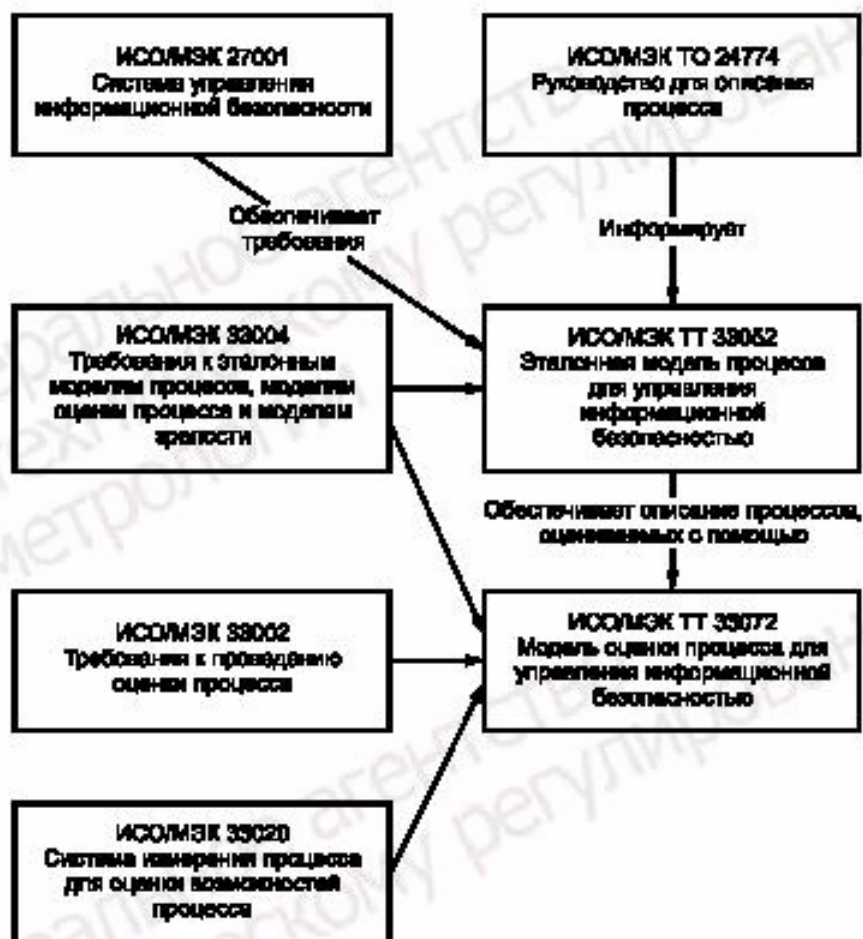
ИСО/МЭК 27001
Система управления информационной безопасности

ИСО/МЭК ТО 24774
Руководство для описания процесса

Обеспечивает требования

Информирует

ИСО/МЭК 33004
Требования к эталонным моделям процессов, моделям оценки процесса и моделям зрелости

ИСО/МЭК ТТ 33052
Эталонная модель процессов для управления информационной безопасностью

Обеспечивает описание процессов, оцениваемых с помощью

ИСО/МЭК 33002
Требования к проведению оценки процесса

ИСО/МЭК ТТ 33072
Модель оценки процессов для управления информационной безопасностью

ИСО/МЭК 33020
Система измерения процесса для оценки возможностей процесса

Федеральное агентство по техническому регулированию и метрологии